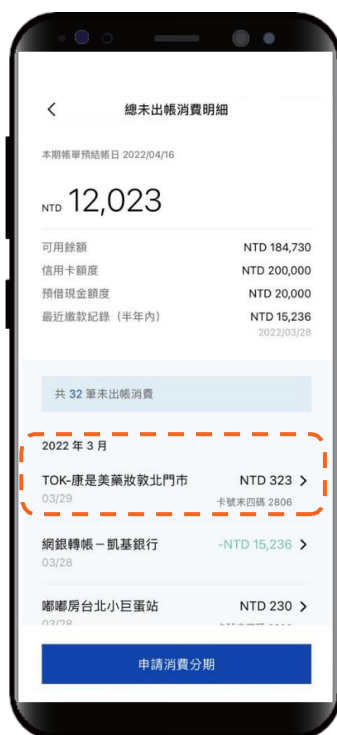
總未出帳消費明細

本期帳單預結帳日 2022/04/16

NTD 12,023

可用餘額 NTD 184,730
信用卡額度 NTD 200,000
預借現金額度 NTD 20,000
最近繳款紀錄（半年內） NTD 15,236
2022/03/28

共 32 筆未出帳消費

2022 年 3 月

TOK-康是美藥妝敦北門市 NTD 323 >
03/29 卡號末四碼 2806

網銀轉帳－凱基銀行 -NTD 15,236 >
03/28

嘟嘟房台北小巨蛋站 NTD 230 >
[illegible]

申請消費分期